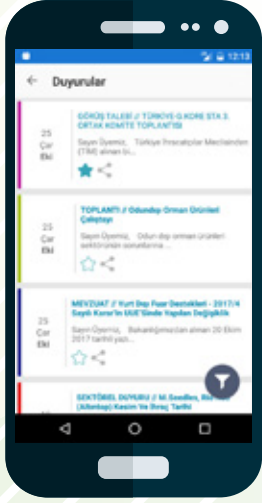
12:13

Duyurular

25 Çar Eki

GÖRÜŞ TALEBİ // TÜRKİYE G.KORE STA 3. ORTAK KOMİTE TOPLANTISI

Sayın Üyemiz, Türkiye İhracatçılar Meclisinden (TİM) alınan bi...

25 Çar Eki

TOPLANTI // Odundışı Orman Ürünleri Çalıştayı

Sayın Üyemiz, Odun dışı orman ürünleri sektörünün sorunlarına ...

25 Çar Eki

MEVZUAT // Yurt Dışı Fuar Destekleri - 2017/4 Sayılı Karar'ın Uygulama Usul ve Esasları'nda Yapılan Değişiklik

Sayın Üyemiz, Bakanlığımızdan alınan 20 Ekim 2017 tarihli yazı...

SEKTÖREL DUYURU // M.Swedlen, Rio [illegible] (Altınbaş) Kasım İle İlintaj Tarihi